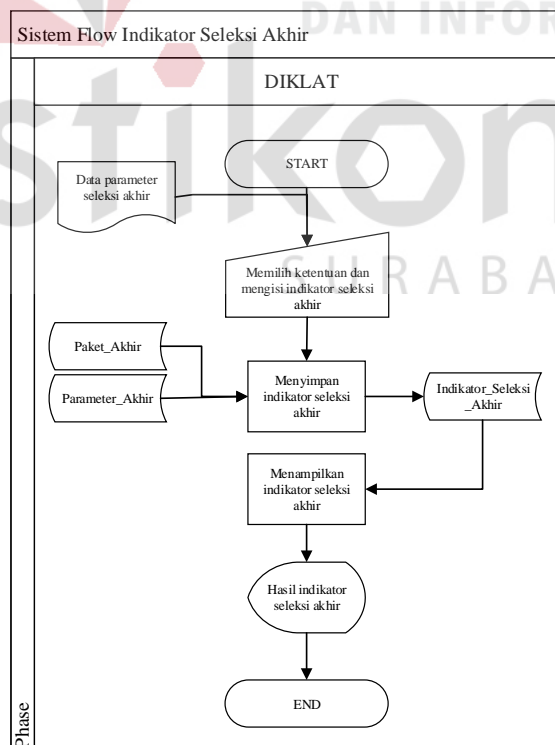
DAN INFOR

Sistem Flow Indikator Seleksi Akhir

DIKLAT

START

Data parameter seleksi akhir

Memilih ketentuan dan mengisi indikator seleksi akhir

SURABAYA

Paket_Akhir

Parameter_Akhir

Menyimpan indikator seleksi akhir

Indikator_Seleksi_Akhir

Menampilkan indikator seleksi akhir

Hasil indikator seleksi akhir

END

Phase